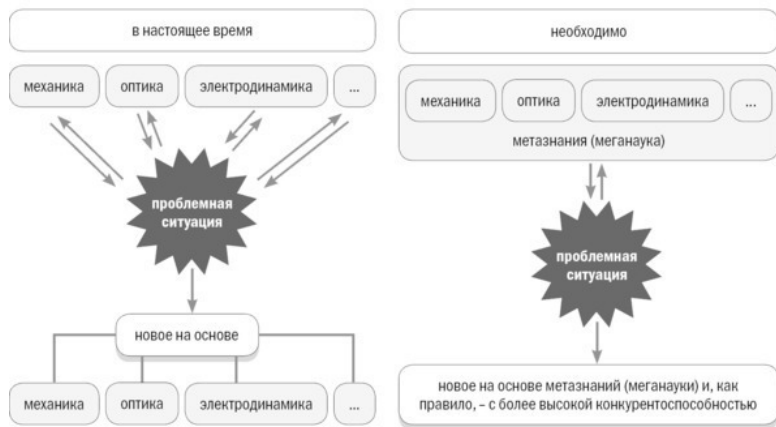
в настоящее время

механика

оптика

электродинамика

...

проблемная ситуация

новое на основе

механика

оптика

электродинамика

...

необходимо

механика

оптика

электродинамика

...

метазнания (меганаука)

проблемная ситуация

новое на основе метазнаний (меганауки) и, как правило, – с более высокой конкурентоспособностью